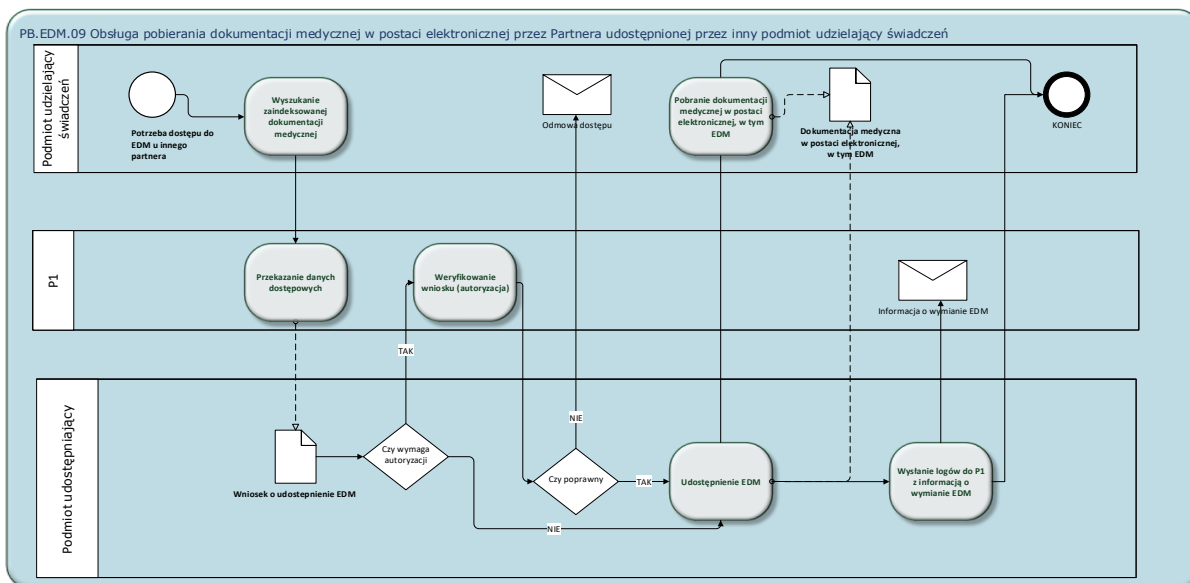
PB.EDM.09 Obsługa pobierania dokumentacji medycznej w postaci elektronicznej przez Partnera udostępnionej przez inny podmiot udzielający świadczeń

Podmiot udzielający świadczeń

Potrzeba dostępu do EDM u innego partnera

Wyszukanie zaindeksowanej dokumentacji medycznej

Odmowa dostępu

Pobranie dokumentacji medycznej w postaci elektronicznej, w tym EDM

Dokumentacja medyczna w postaci elektronicznej, w tym EDM

KONIEC

P1

Przekazanie danych dostępowych

Weryfikowanie wniosku (autoryzacja)

Informacja o wymianie EDM

TAK

NIE

Podmiot udostępniający

Wniosek o udostepnienie EDM

Czy wymaga autoryzacji

Czy poprawny

TAK

Udostępnienie EDM

Wysłanie logów do P1 z informacją o wymianie EDM

NIE